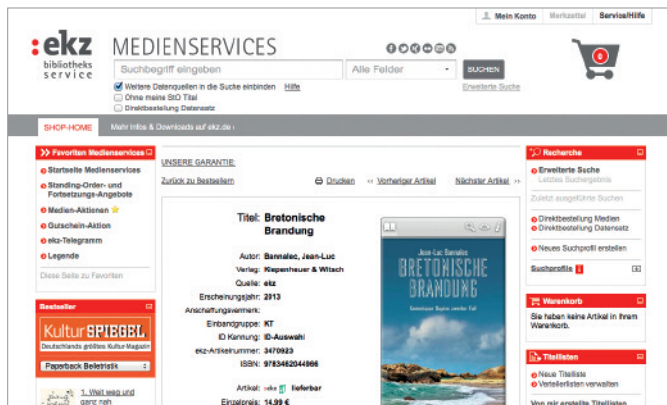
Mein Konto | Merkzettel | Service/Hilfe

:ekz bibliotheks service

MEDIENSERVICES

Suchbegriff eingeben | Alle Felder | SUCHEN

Weitere Datenquellen in die Suche einbinden Hilfe
Ohne meine StO Titel
Direktbestellung Datensatz

Erweiterte Suche

0

SHOP-HOME | Mehr Infos & Downloads auf ekz.de ›

Favoriten Medienservices
Startseite Medienservices
Standing-Order- und Fortsetzungs-Angebote
Medien-Aktionen
Gutschein-Aktion
ekz-Telegramm
Legende
Diese Seite zu Favoriten

Bestseller
KulturSPIEGEL
Deutschlands größtes Kultur-Magazin
Paperback Belletristik
1. Weit weg und ganz nah

UNSERE GARANTIE:
Zurück zu Bestseller | Drucken | « Vorheriger Artikel | Nächster Artikel »

Titel: Bretonische Brandung
Autor: Bannalec, Jean-Luc
Verlag: Kiepenheuer & Witsch
Quelle: ekz
Erscheinungsjahr: 2013
Anschaffungsvermerk:
Einbandgruppe: KT
ID Kennung: ID-Auswahl
ekz-Artikelnummer: 3470923
ISBN: 9783462044966
Artikel: ekz lieferbar
Einzelpreis: 14,99 €

Jean-Luc Bannalec
BRETONISCHE BRANDUNG
Kommissar Dupins zweiter Fall

Recherche
Erweiterte Suche
Letztes Suchergebnis
Zuletzt ausgeführte Suchen
Direktbestellung Medien
Direktbestellung Datensatz
Neues Suchprofil erstellen
Suchprofile

Warenkorb
Sie haben keine Artikel in Ihrem Warenkorb.

Titellisten
Neue Titelliste
Verteilerlisten verwalten
Von mir erstellte Titellisten